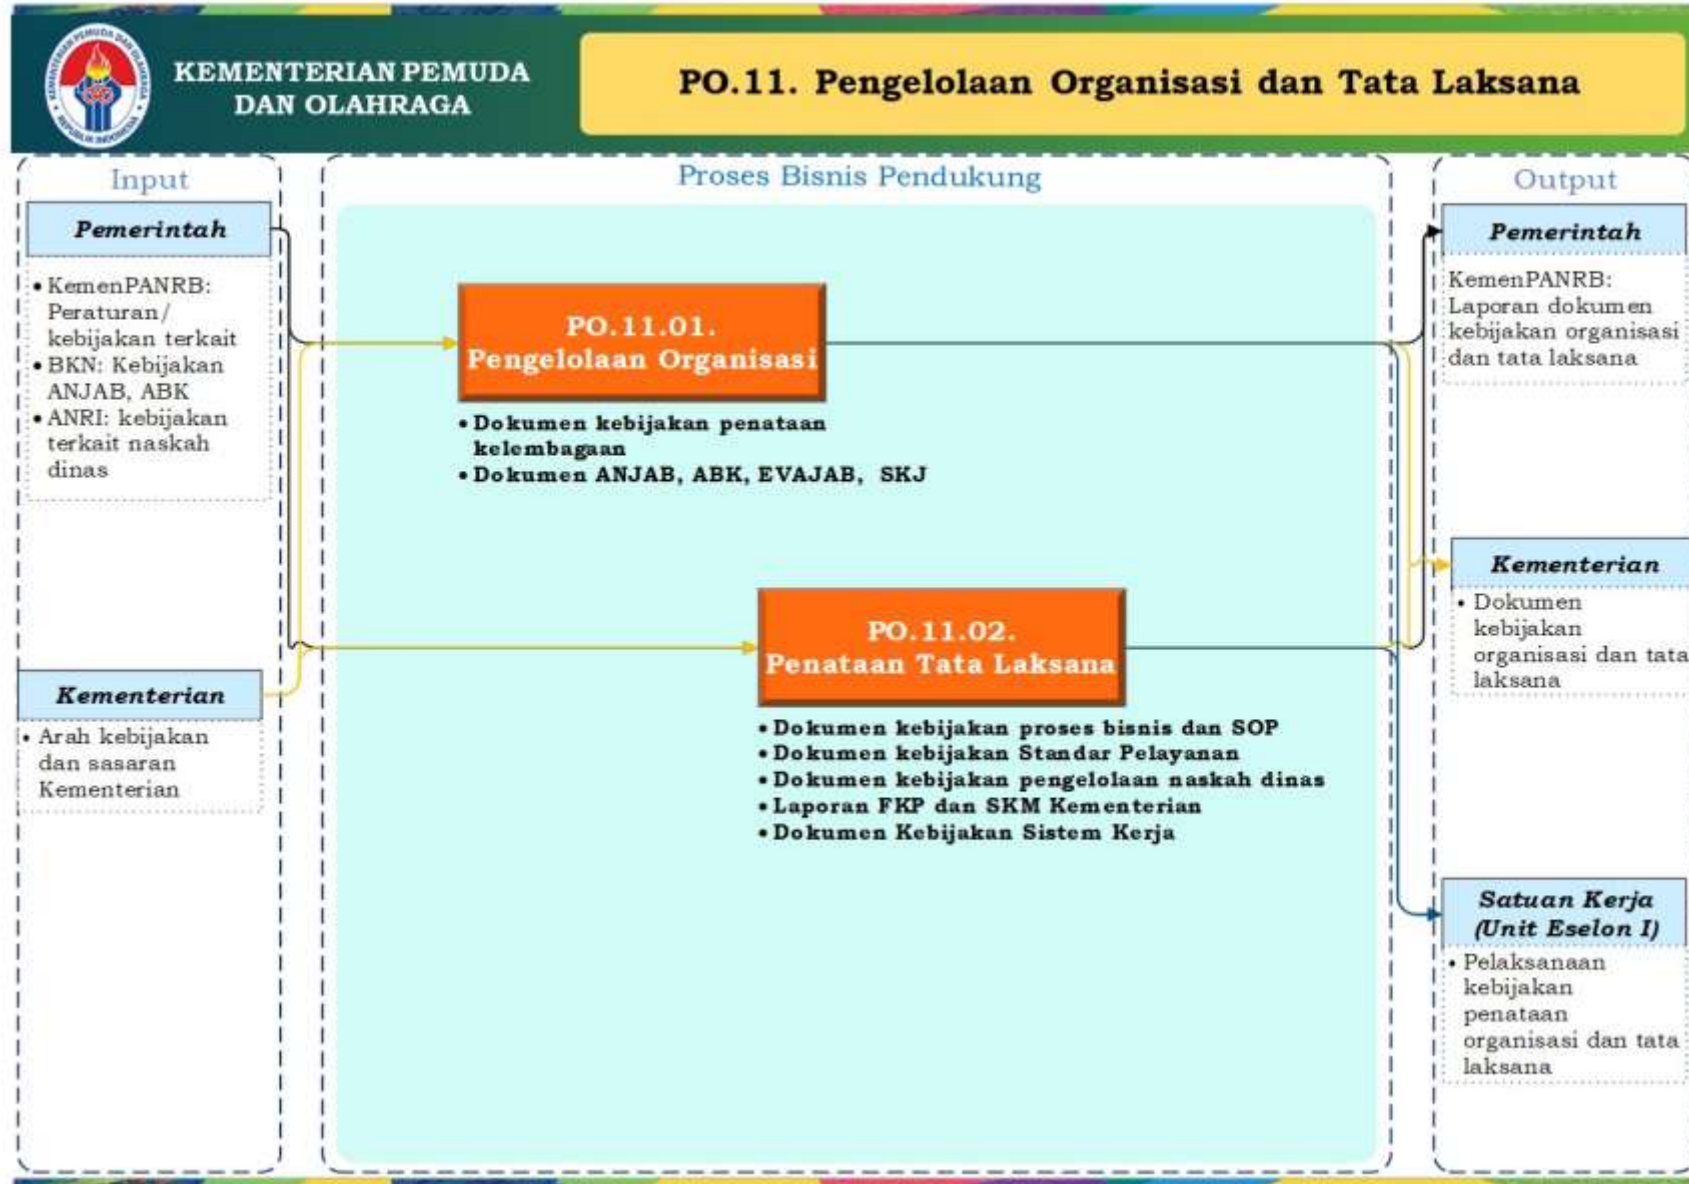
KEMENTERIAN PEMUDA DAN OLAHRAGA

PO.11. Pengelolaan Organisasi dan Tata Laksana

Input

Pemerintah

• KemenPANRB: Peraturan/ kebijakan terkait
• BKN: Kebijakan ANJAB, ABK
• ANRI: kebijakan terkait naskah dinas

Kementerian

• Arah kebijakan dan sasaran Kementerian

Proses Bisnis Pendukung

PO.11.01. Pengelolaan Organisasi

• Dokumen kebijakan penataan kelembagaan
• Dokumen ANJAB, ABK, EVAJAB, SKJ

PO.11.02. Penataan Tata Laksana

• Dokumen kebijakan proses bisnis dan SOP
• Dokumen kebijakan Standar Pelayanan
• Dokumen kebijakan pengelolaan naskah dinas
• Laporan FKP dan SKM Kementerian
• Dokumen Kebijakan Sistem Kerja

Output

Pemerintah

KemenPANRB: Laporan dokumen kebijakan organisasi dan tata laksana

Kementerian

• Dokumen kebijakan organisasi dan tata laksana

Satuan Kerja (Unit Eselon I)

• Pelaksanaan kebijakan penataan organisasi dan tata laksana